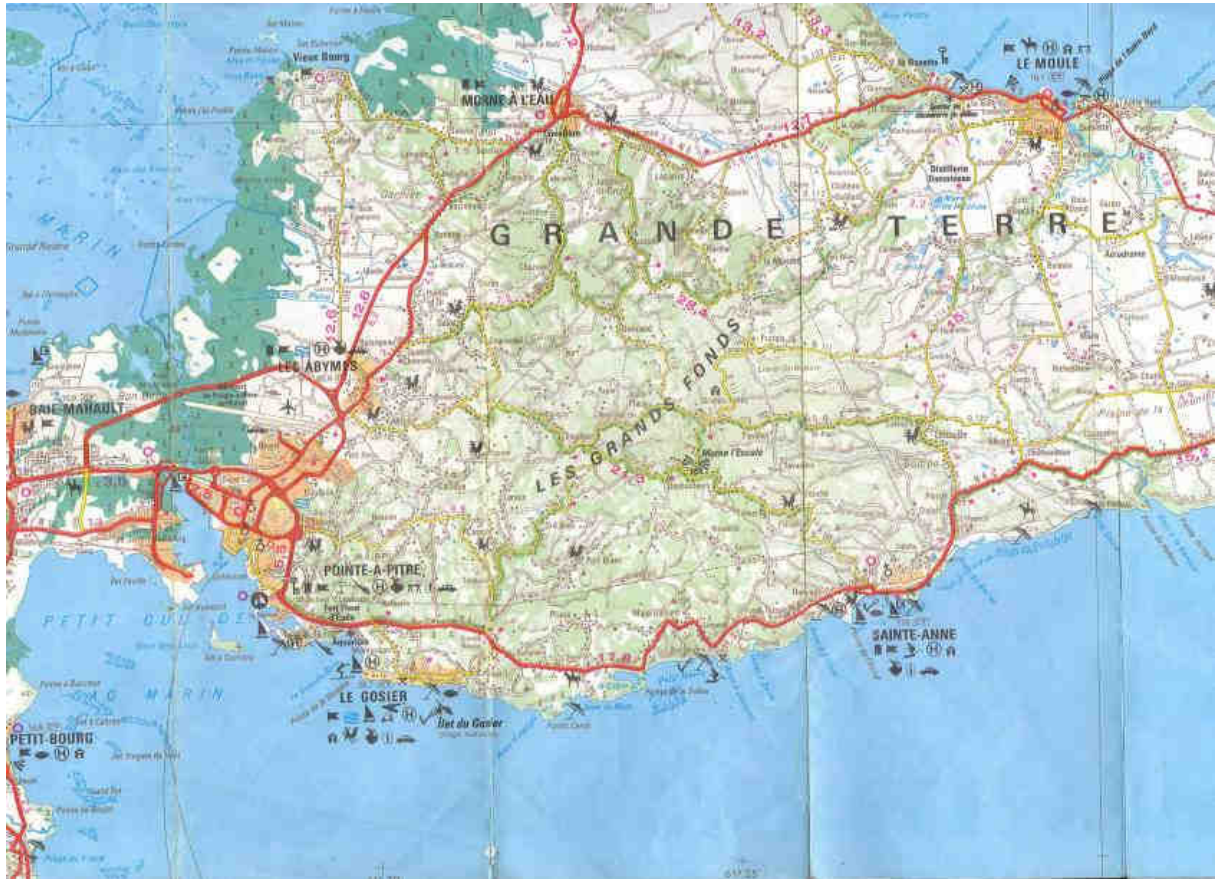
Vieux Bourg
MORNE À L'EAU
LE MOULE
GRANDE TERRE
LES GRANDS FONDS
LES ABYMES
BAIE-MAHAULT
POINTE-À-PITRE
PETIT CUL-DE-SAC MARIN
LE GOSIER
Ilet du Gosier
SAINTE-ANNE
PETIT-BOURG
MARIN
Morne l'Escale
Distillerie Damoiseau
12,6
13,2
13,1
28,4
17,8
15,2